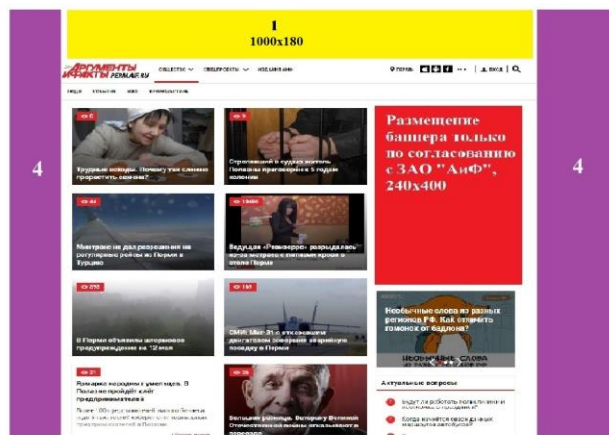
1
1000x180

4

4

АРГУМЕНТЫ И ФАКТЫ PERMAIF.RU

ОБЩЕСТВО

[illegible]

Размещение баннера только по согласованию с ЗАО "АиФ", 240х400

Трудные походы. Почему так сложно пересдать экзамен?

Стрелявший в судах житель Полазны приговорен к 5 годам колонии

Минтранс не дал разрешения на регулярные рейсы из Перми в Турцию

Ведущая «Ревизорро» разрыдалась из-за матраса с пятнами крови в отеле Перми

В Перми объявлено штормовое предупреждение на 12 мая

СМИ: Миг-31 с отказавшим двигателем совершил аварийную посадку в Перми

Необычные слова из разных регионов РФ. Как отличить гомонок от бадлона?

НЕОБЫЧНЫЕ СЛОВА

Актуальные вопросы

Больше никогда. Ветеран Великой Отечественной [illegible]